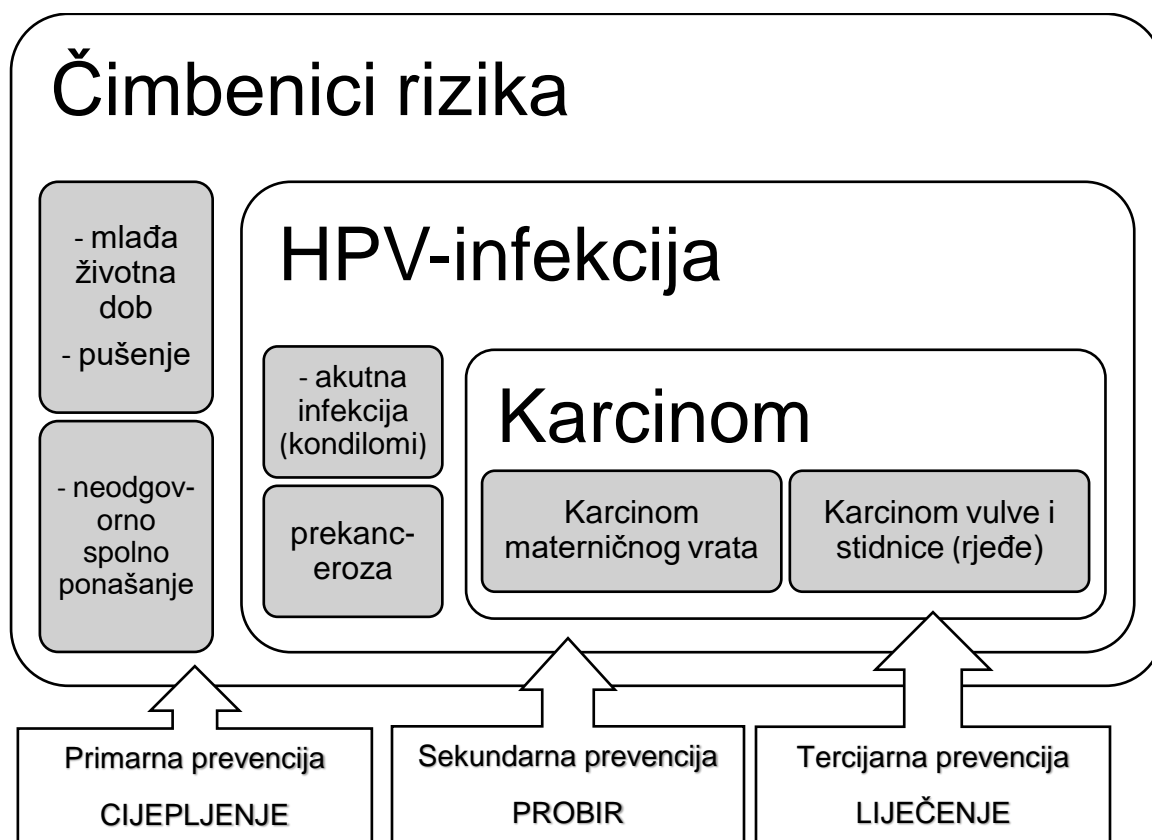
Čimbenici rizika

- mlađa životna dob
- pušenje

- neodgovorno spolno ponašanje

HPV-infekcija

- akutna infekcija (kondilomi)

prekancereoza

Karcinom

Karcinom materničnog vrata

Karcinom vulve i stidnice (rjeđe)

Primarna prevencija
CIJEPLJENJE

Sekundarna prevencija
PROBIR

Tercijarna prevencija
LIJEČENJE